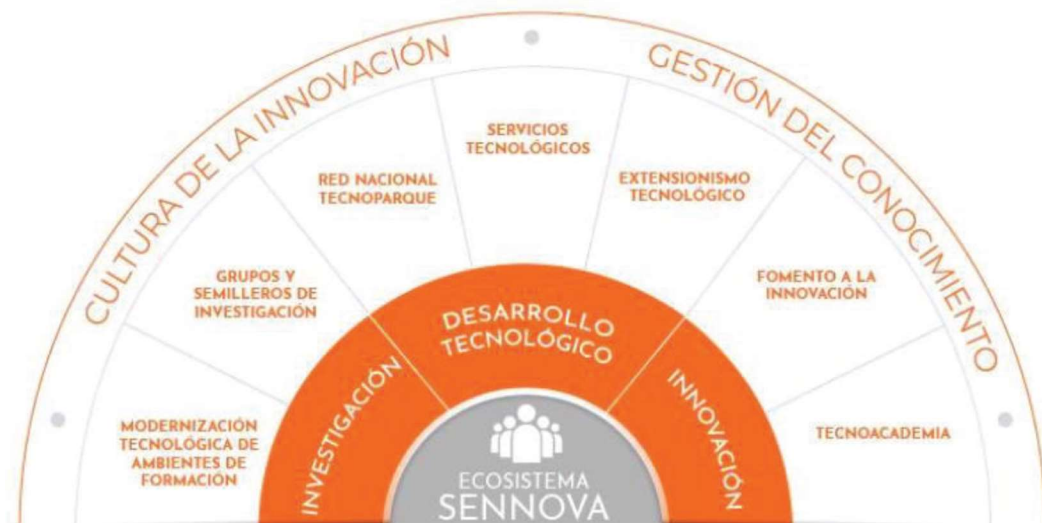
CULTURA DE LA INNOVACIÓN

GESTIÓN DEL CONOCIMIENTO

SERVICIOS TECNOLÓGICOS

RED NACIONAL TECNOPARQUE

EXTENSIONISMO TECNOLÓGICO

GRUPOS Y SEMILLEROS DE INVESTIGACIÓN

FOMENTO A LA INNOVACIÓN

MODERNIZACIÓN TECNOLÓGICA DE AMBIENTES DE FORMACIÓN

TECNOACADEMIA

DESARROLLO TECNOLÓGICO

INVESTIGACIÓN

INNOVACIÓN

ECOSISTEMA SENNOVA